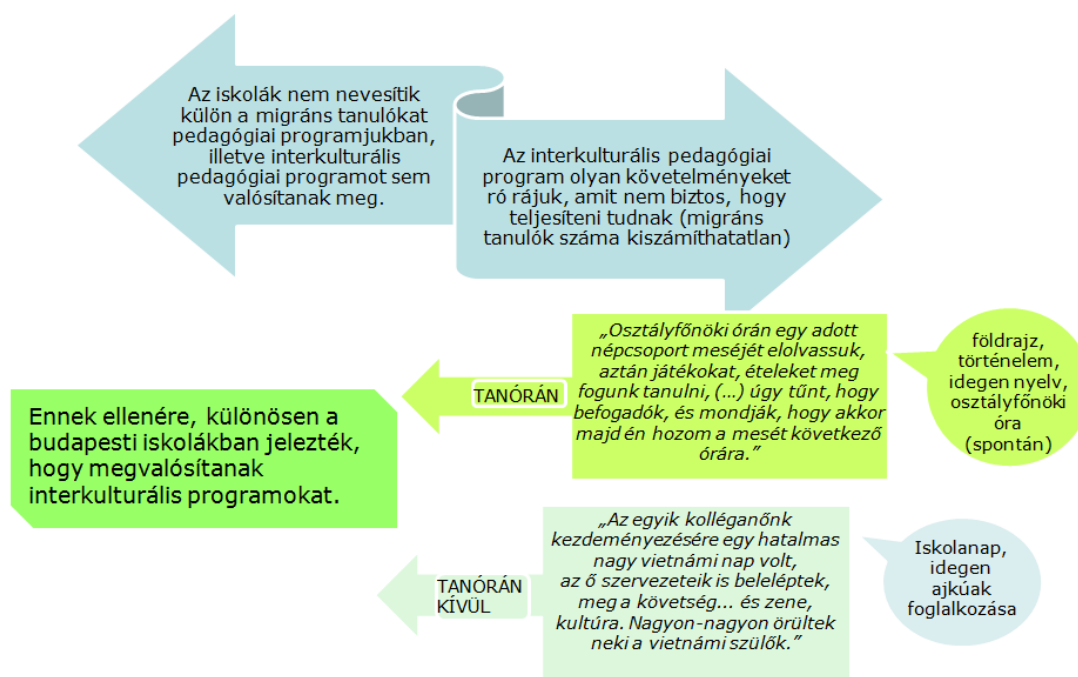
Az iskolák nem nevesítik külön a migráns tanulókat pedagógiai programjukban, illetve interkulturális pedagógiai programot sem valósítanak meg.

Az interkulturális pedagógiai program olyan követelményeket ró rájuk, amit nem biztos, hogy teljesíteni tudnak (migráns tanulók száma kiszámíthatatlan)

Ennek ellenére, különösen a budapesti iskolákban jelezték, hogy megvalósítanak interkulturális programokat.

TANÓRÁN

„Osztályfőnöki órán egy adott népcsoport meséjét elolvassuk, aztán játékokat, ételeket meg fogunk tanulni, (…) úgy tűnt, hogy befogadók, és mondják, hogy akkor majd én hozom a mesét következő órára."

földrajz, történelem, idegen nyelv, osztályfőnöki óra (spontán)

TANÓRÁN KÍVÜL

„Az egyik kolléganőnk kezdeményezésére egy hatalmas nagy vietnámi nap volt, az ő szervezeteik is beleléptek, meg a követség... és zene, kultúra. Nagyon-nagyon örültek neki a vietnámi szülők."

Iskolanap, idegen ajkúak foglalkozása